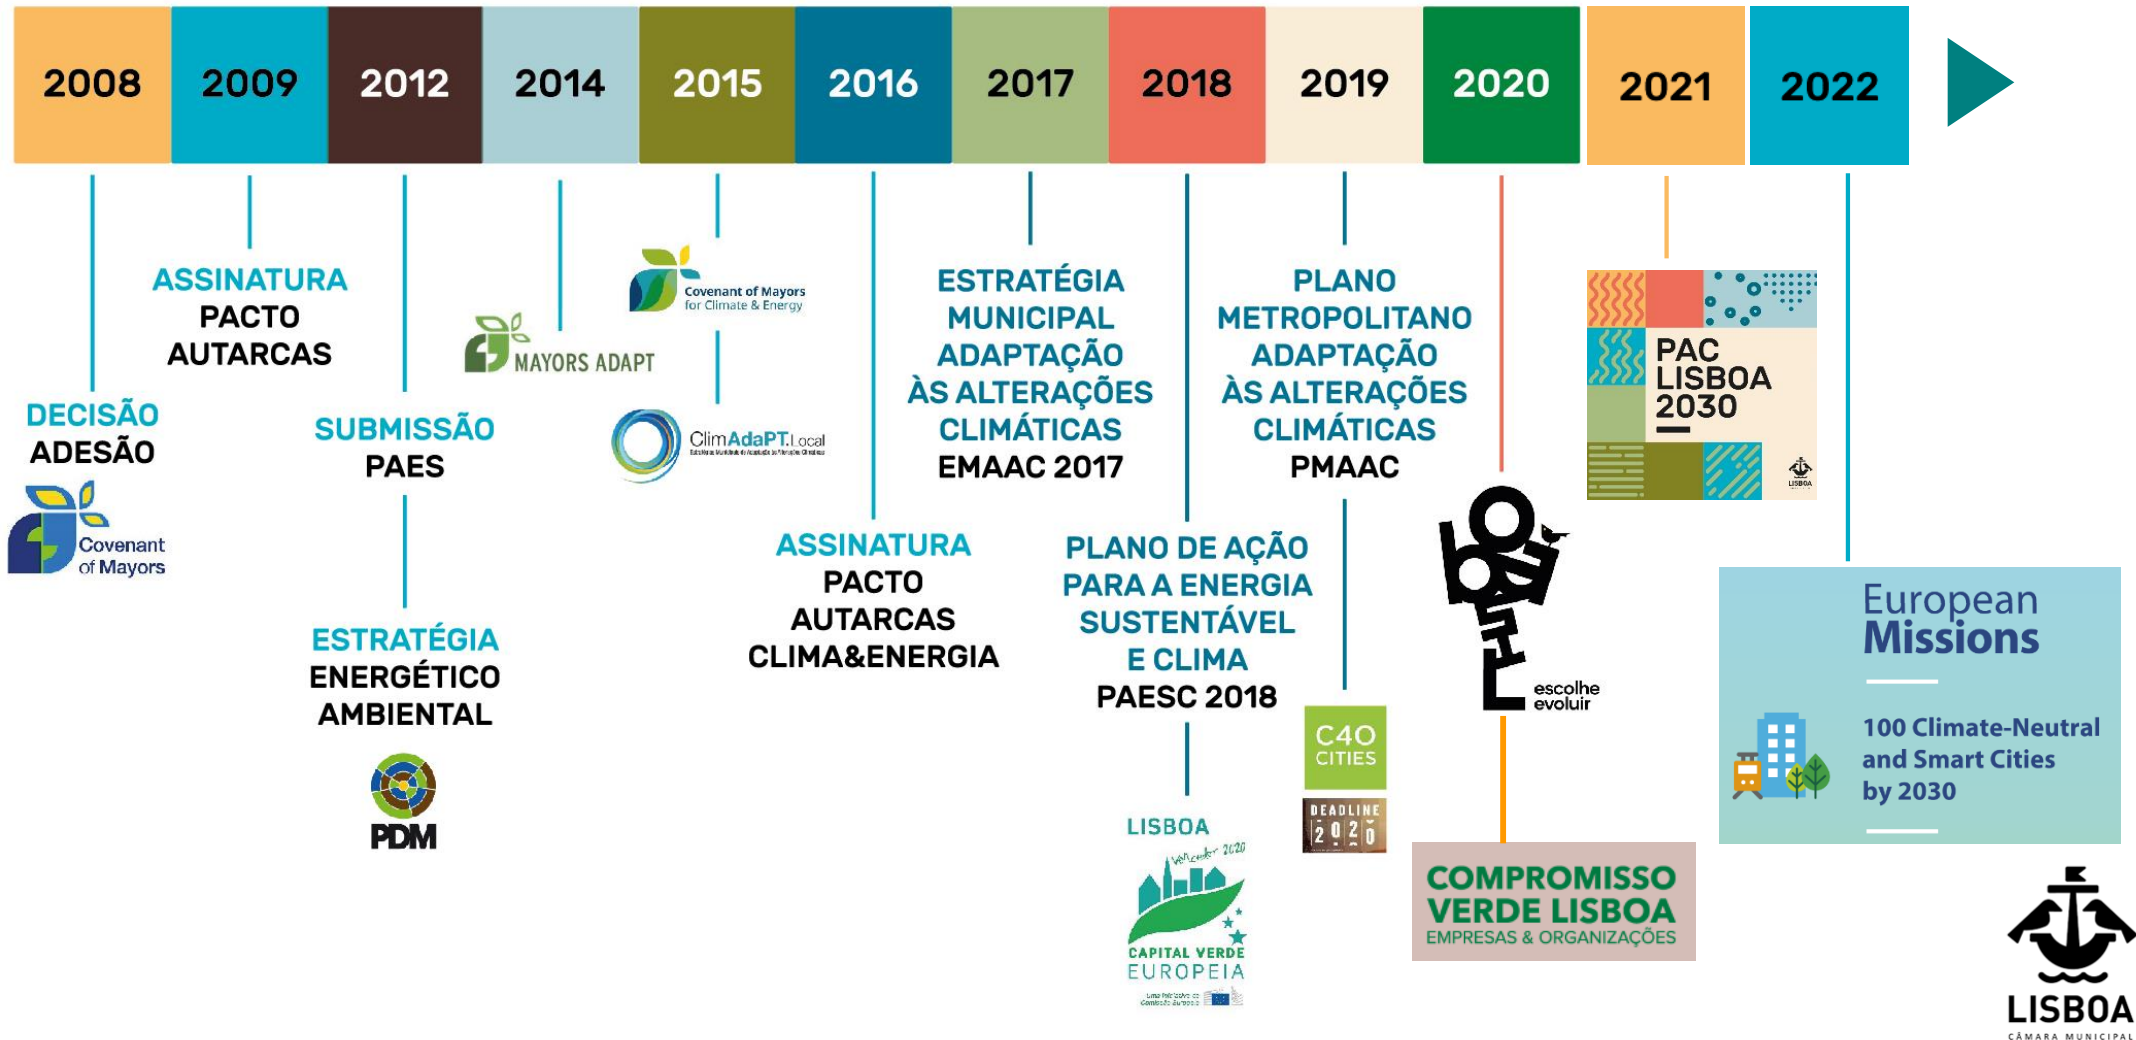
2008 2009 2012 2014 2015 2016 2017 2018 2019 2020 2021 2022

DECISÃO ADESÃO

Covenant of Mayors

ASSINATURA PACTO AUTARCAS

SUBMISSÃO PAES

ESTRATÉGIA ENERGÉTICO AMBIENTAL

PDM

MAYORS ADAPT

Covenant of Mayors for Climate & Energy

ClimAdaPT.Local

ASSINATURA PACTO AUTARCAS CLIMA&ENERGIA

ESTRATÉGIA MUNICIPAL ADAPTAÇÃO ÀS ALTERAÇÕES CLIMÁTICAS EMAAC 2017

PLANO DE AÇÃO PARA A ENERGIA SUSTENTÁVEL E CLIMA PAESC 2018

LISBOA Vencedor 2020 CAPITAL VERDE EUROPEIA

PLANO METROPOLITANO ADAPTAÇÃO ÀS ALTERAÇÕES CLIMÁTICAS PMAAC

C40 CITIES

DEADLINE 2020

escolhe evoluir

COMPROMISSO VERDE LISBOA EMPRESAS & ORGANIZAÇÕES

PAC LISBOA 2030

LISBOA

European Missions

100 Climate-Neutral and Smart Cities by 2030

LISBOA CÂMARA MUNICIPAL